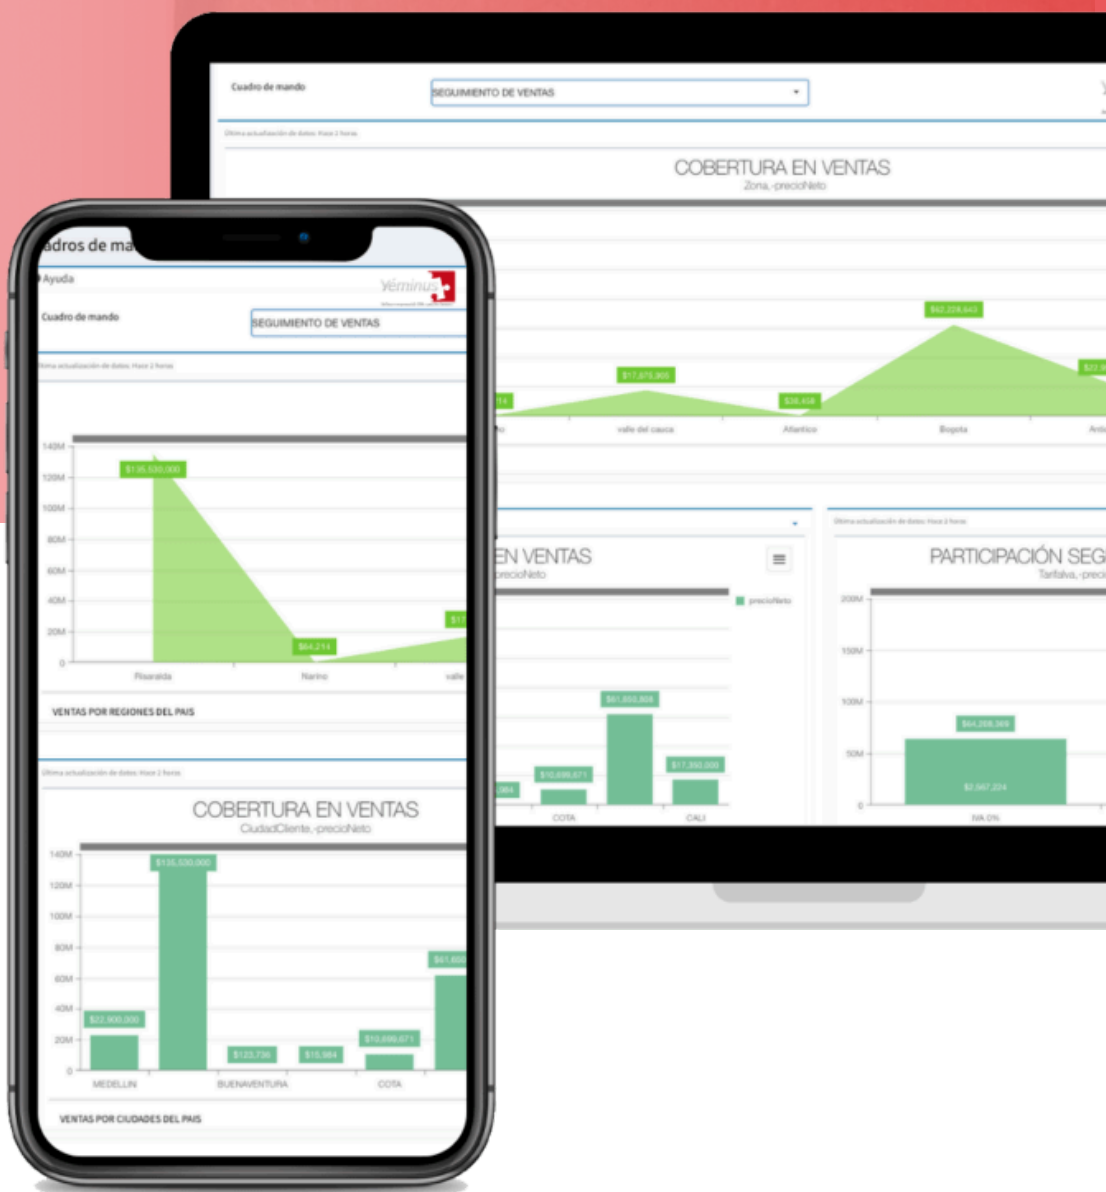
Cuadro de mando

SEGUIMIENTO DE VENTAS

Última actualización de datos: Hace 2 horas

COBERTURA EN VENTAS

Zona,-precioNeto

$62,228,643

$17,675,900

$26,458

$22,9

valle del cauca

Atlantico

Bogota

Ant

EN VENTAS

precioNeto

precioNeto

$61,650,808

$10,699,671

$17,350,000

COTA

CALI

Última actualización de datos: Hace 2 horas

PARTICIPACIÓN SEG

Tarifaiva,-preci

200M

150M

100M

50M

0

$64,208,369

$2,567,224

IVA 0%

adros de ma

Ayuda

Yéminus

Cuadro de mando

SEGUIMIENTO DE VENTAS

Última actualización de datos: Hace 2 horas

140M

120M

100M

80M

60M

40M

20M

0

$135,530,000

$64,214

$17

Risaralda

Narino

valle

VENTAS POR REGIONES DEL PAIS

Última actualización de datos: Hace 2 horas

COBERTURA EN VENTAS

CiudadCliente,-precioNeto

140M

120M

100M

80M

60M

40M

20M

0

$135,530,000

$22,900,000

$123,736

$15,984

$10,699,671

$61,650

MEDELLIN

BUENAVENTURA

COTA

VENTAS POR CIUDADES DEL PAIS